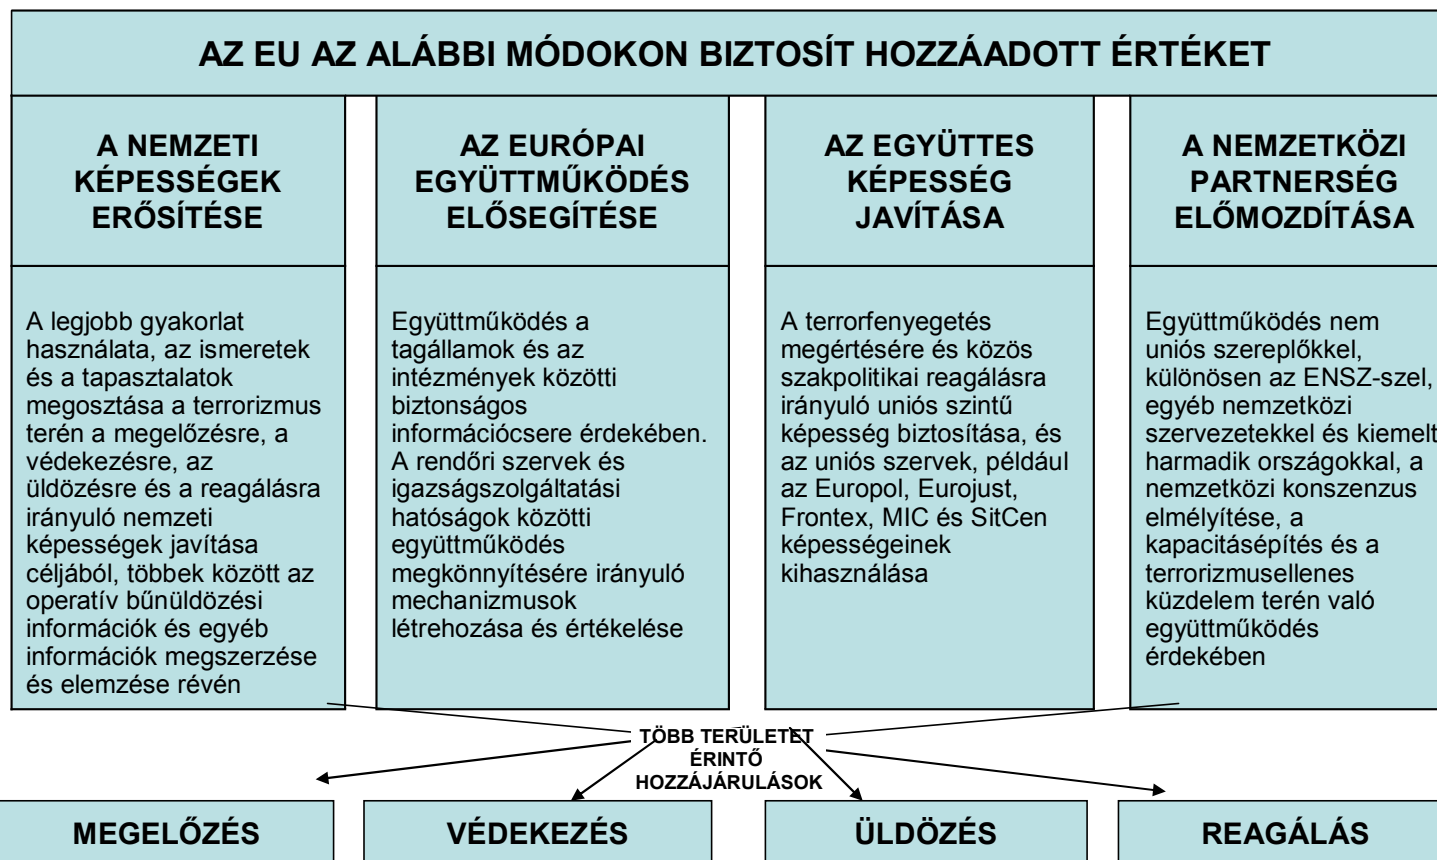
AZ EU AZ ALÁBBI MÓDOKON BIZTOSÍT HOZZÁADOTT ÉRTÉKET

A NEMZETI KÉPESSÉGEK ERŐSÍTÉSE

A legjobb gyakorlat használata, az ismeretek és a tapasztalatok megosztása a terrorizmus terén a megelőzésre, a védekezésre, az üldözésre és a reagálásra irányuló nemzeti képességek javítása céljából, többek között az operatív bűnüldözési információk és egyéb információk megszerzése és elemzése révén

AZ EURÓPAI EGYÜTTMŰKÖDÉS ELŐSEGÍTÉSE

Együttműködés a tagállamok és az intézmények közötti biztonságos információcsere érdekében. A rendőri szervek és igazságszolgáltatási hatóságok közötti együttműködés megkönnyítésére irányuló mechanizmusok létrehozása és értékelése

AZ EGYÜTTES KÉPESSÉG JAVÍTÁSA

A terrorfenyegetés megértésére és közös szakpolitikai reagálásra irányuló uniós szintű képesség biztosítása, és az uniós szervek, például az Europol, Eurojust, Frontex, MIC és SitCen képességeinek kihasználása

A NEMZETKÖZI PARTNERSÉG ELŐMOZDÍTÁSA

Együttműködés nem uniós szereplőkkel, különösen az ENSZ-szel, egyéb nemzetközi szervezetekkel és kiemelt harmadik országokkal, a nemzetközi konszenzus elmélyítése, a kapacitásépítés és a terrorizmusellenes küzdelem terén való együttműködés érdekében

TÖBB TERÜLETET ÉRINTŐ HOZZÁJÁRULÁSOK

MEGELŐZÉS

VÉDEKEZÉS

ÜLDÖZÉS

REAGÁLÁS